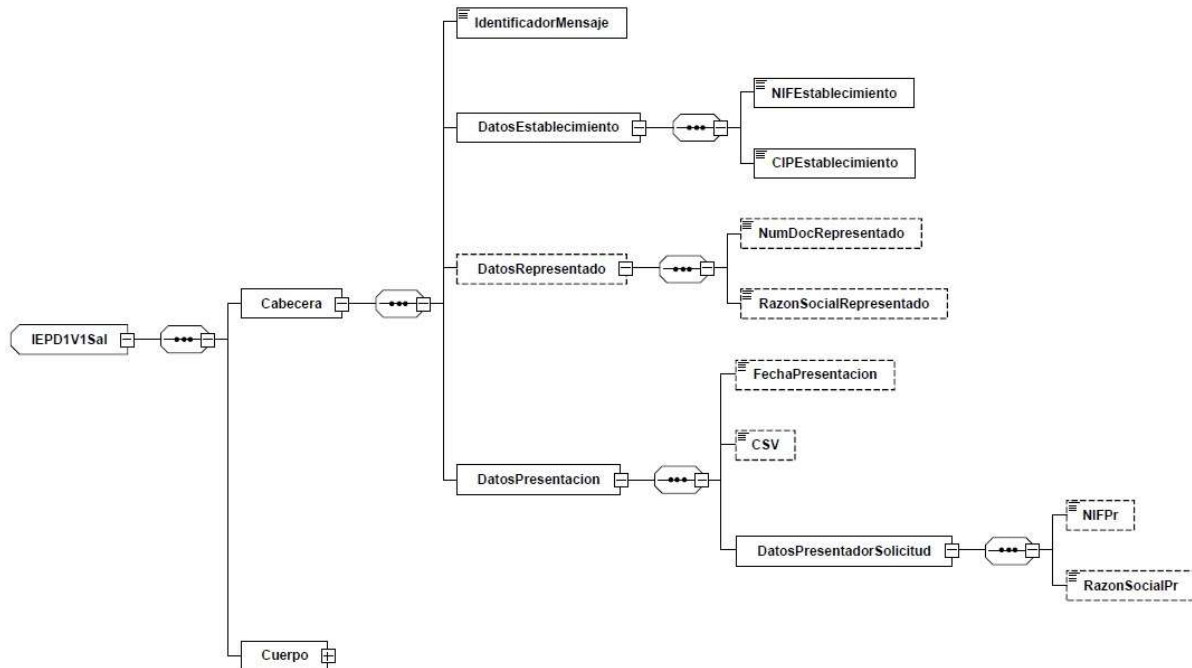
IdentificadorMensaje

DatosEstablecimiento

NIFEstablecimiento

CIPEstablecimiento

DatosRepresentado

NumDocRepresentado

RazonSocialRepresentado

IEPD1V1Sal

Cabecera

FechaPresentacion

CSV

DatosPresentacion

DatosPresentadorSolicitud

NIFPr

RazonSocialPr

Cuerpo